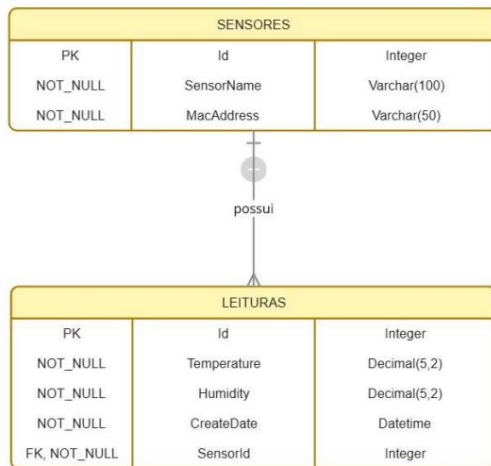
SENSORES

| PK | Id | Integer |
|---|---|---|
| NOT_NULL | SensorName | Varchar(100) |
| NOT_NULL | MacAddress | Varchar(50) |

possui

LEITURAS

| PK | Id | Integer |
|---|---|---|
| NOT_NULL | Temperature | Decimal(5,2) |
| NOT_NULL | Humidity | Decimal(5,2) |
| NOT_NULL | CreateDate | Datetime |
| FK, NOT_NULL | SensorId | Integer |